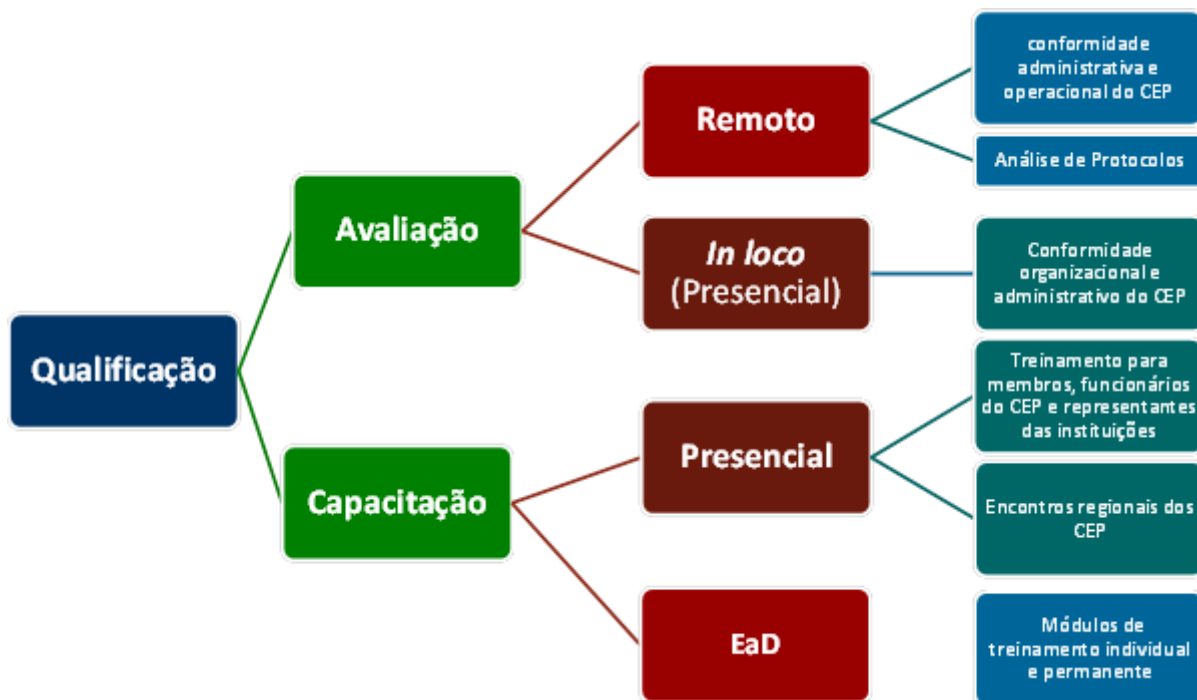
Qualificação

Avaliação

Remoto

conformidade administrativa e operacional do CEP

Análise de Protocolos

*In loco* (Presencial)

Conformidade organizacional e administrativo do CEP

Capacitação

Presencial

Treinamento para membros, funcionários do CEP e representantes das instituições

Encontros regionais dos CEP

EaD

Módulos de treinamento individual e permanente